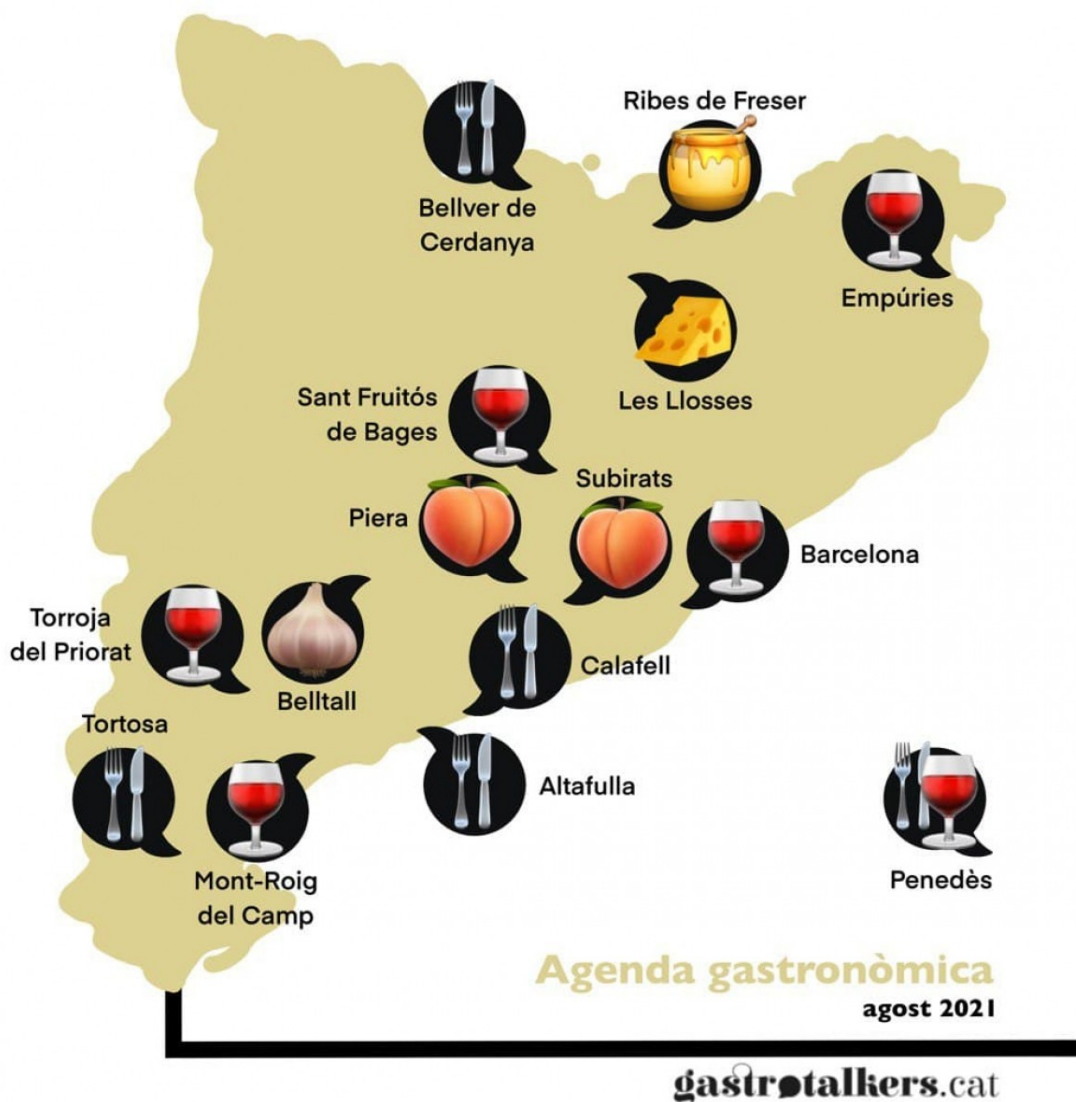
Ribes de Freser

Bellver de Cerdanya

Empúries

Les Llosses

Sant Fruitós de Bages

Subirats

Piera

Barcelona

Torroja del Priorat

Belltall

Calafell

Tortosa

Altafulla

Mont-Roig del Camp

Penedès

Agenda gastronòmica
agost 2021

gastrotalkers.cat